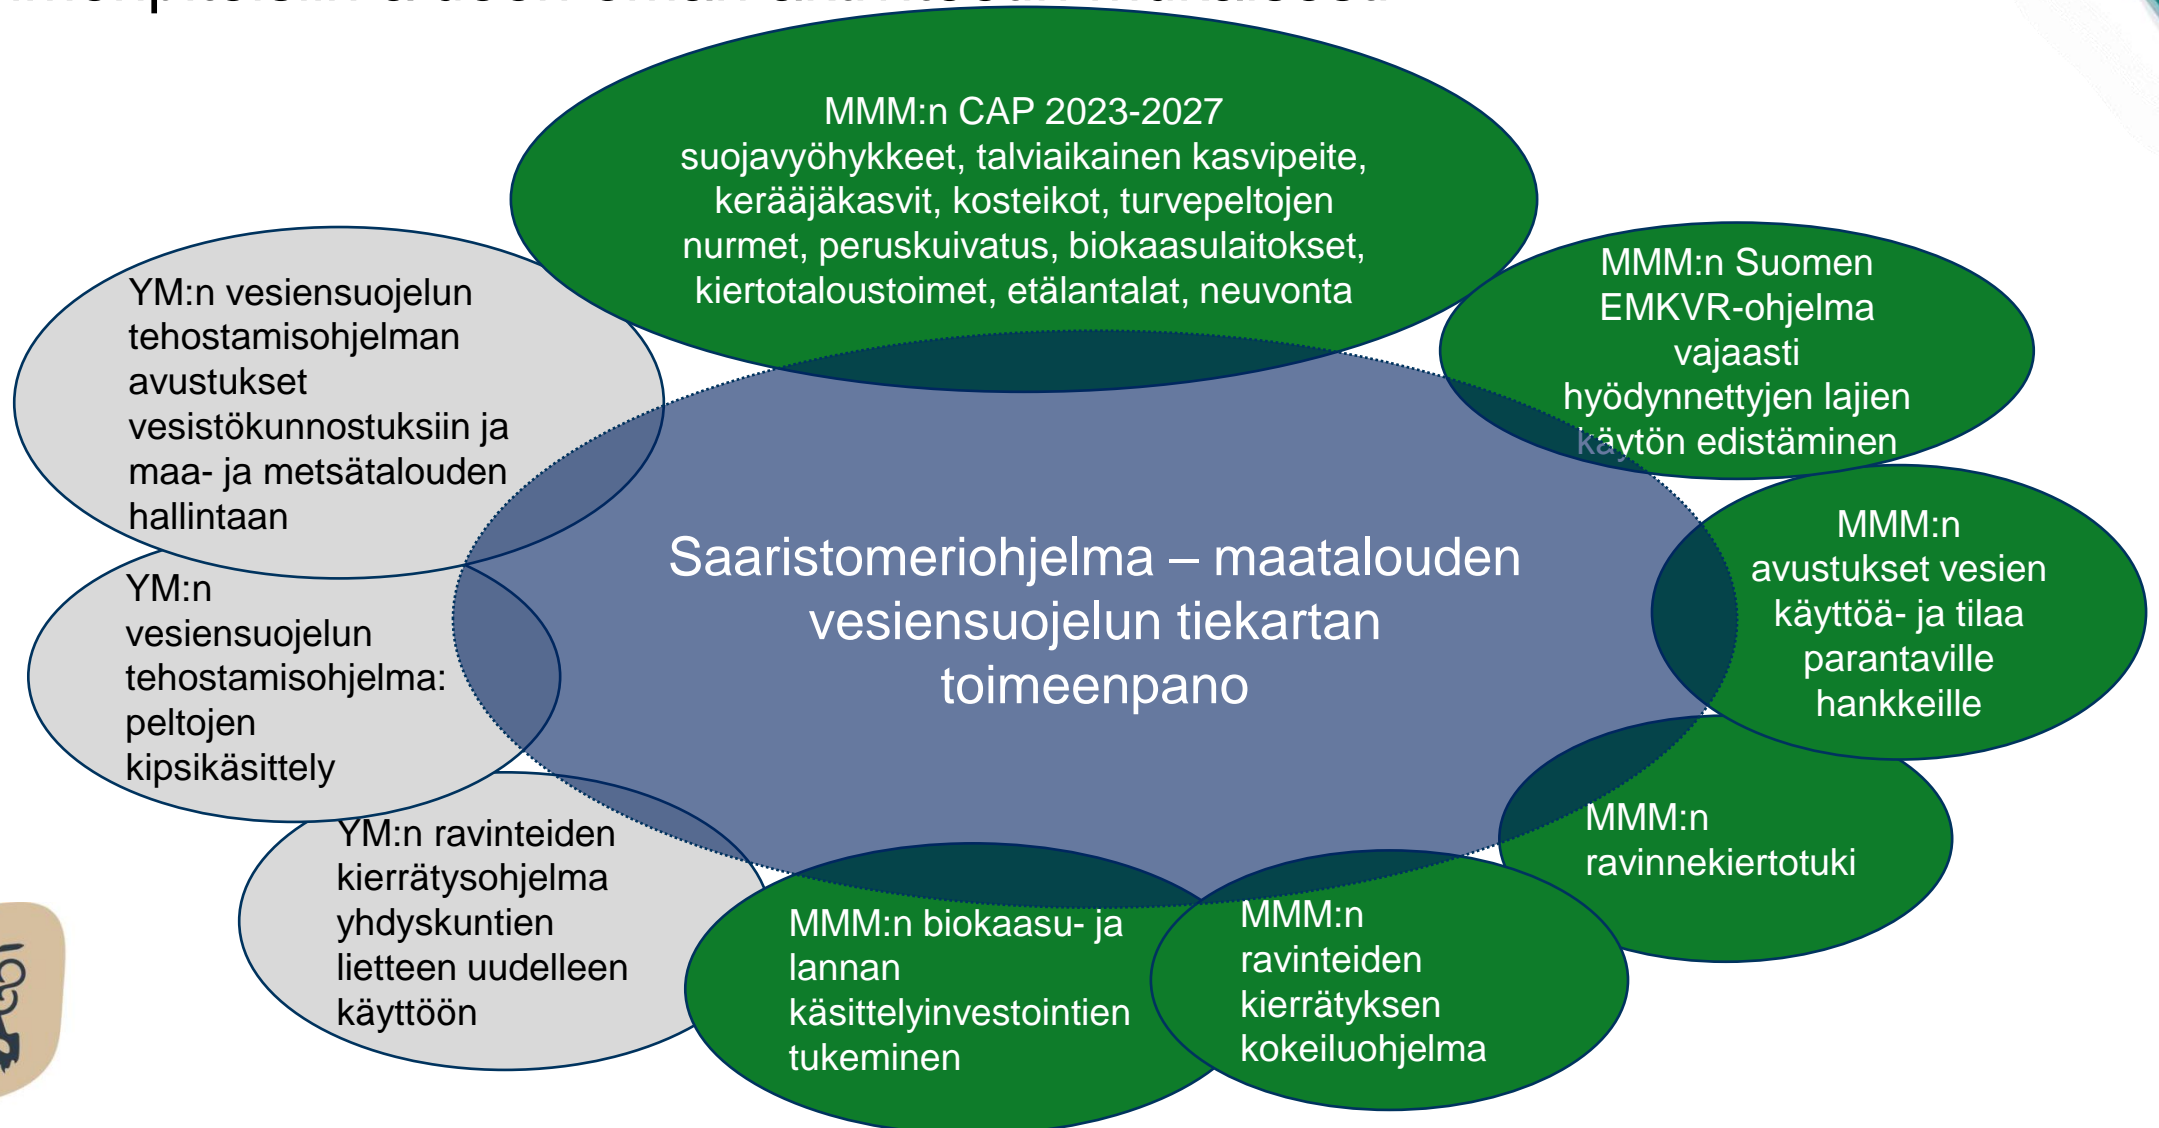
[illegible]

MMM:n CAP 2023-2027 suojavyöhykkeet, talviaikainen kasvipeite, kerääjäkasvit, kosteikot, turvepeltojen nurmet, peruskuivatus, biokaasulaitokset, kiertotaloustoimet, etälantalat, neuvonta

YM:n vesiensuojelun tehostamisohjelman avustukset vesistökunnostuksiin ja maa- ja metsätalouden hallintaan

MMM:n Suomen EMKVR-ohjelma vajaasti hyödynnettyjen lajien käytön edistäminen

Saaristomeriohjelma – maatalouden vesiensuojelun tiekartan toimeenpano

YM:n vesiensuojelun tehostamisohjelma: peltojen kipsikäsittely

MMM:n avustukset vesien käyttöä- ja tilaa parantaville hankkeille

MMM:n ravinnekiertotuki

YM:n ravinteiden kierrätysohjelma yhdyskuntien lietteen uudelleen käyttöön

MMM:n biokaasu- ja lannan käsittelyinvestointien tukeminen

MMM:n ravinteiden kierrätyksen kokeiluohjelma